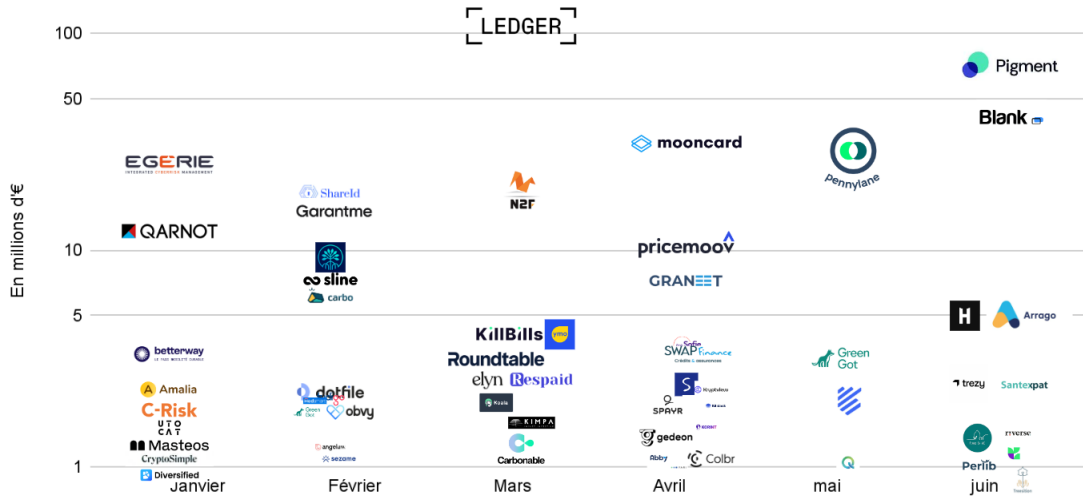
100
50
10
5
1
En millions d'€
Janvier
Février
Mars
Avril
mai
juin
LEDGER
Pigment
Blank
mooncard
Pennylane
EGERIE
INTEGRATED CYBERRISK MANAGEMENT
ShareId
Garantme
N2F
QARNOT
pricemoov
GRANEET
sline
carbo
H
Arrago
KillBills
Roundtable
elyn
Respaid
Koala
KIMPA
Carbonable
betterway
Amalia
C-Risk
UTOCAT
Masteos
CryptoSimple
Diversified
dotfile
Green Doc
obvy
angelum
sezame
SWAP Finance
SPAYR
gedeon
Abby
Colbr
Green Got
trezy
Santexpat
Perlib
reverse